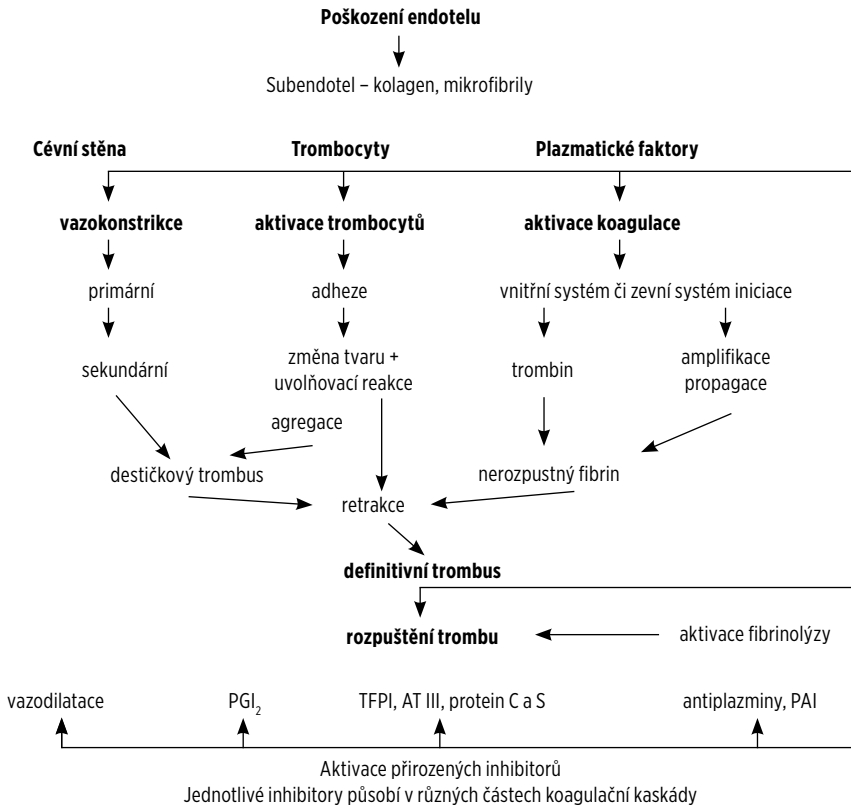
**Poškození endotelu**

Subendotel – kolagen, mikrofibrily

**Cévní stěna**

**Trombocyty**

**Plazmatické faktory**

**vazokonstrikce**

**aktivace trombocytů**

**aktivace koagulace**

primární

adheze

vnitřní systém či zevní systém iniciace

sekundární

změna tvaru + uvolňovací reakce

trombin

amplifikace propagace

agregace

destičkový trombus

nerozpustný fibrin

retrakce

**definitivní trombus**

**rozpuštění trombu**

aktivace fibrinolýzy

vazodilatace

$PGI_2$

TFPI, AT III, protein C a S

antiplazminy, PAI

Aktivace přirozených inhibitorů
Jednotlivé inhibitory působí v různých částech koagulační kaskády